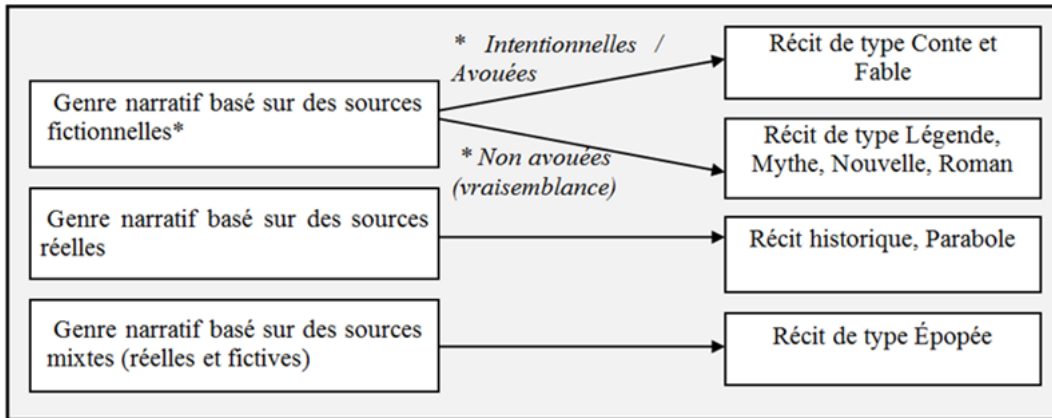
Genre narratif basé sur des sources fictionnelles*

* Intentionnelles / Avouées

Récit de type Conte et Fable

* Non avouées (vraisemblance)

Récit de type Légende, Mythe, Nouvelle, Roman

Genre narratif basé sur des sources réelles

Récit historique, Parabole

Genre narratif basé sur des sources mixtes (réelles et fictives)

Récit de type Épopée